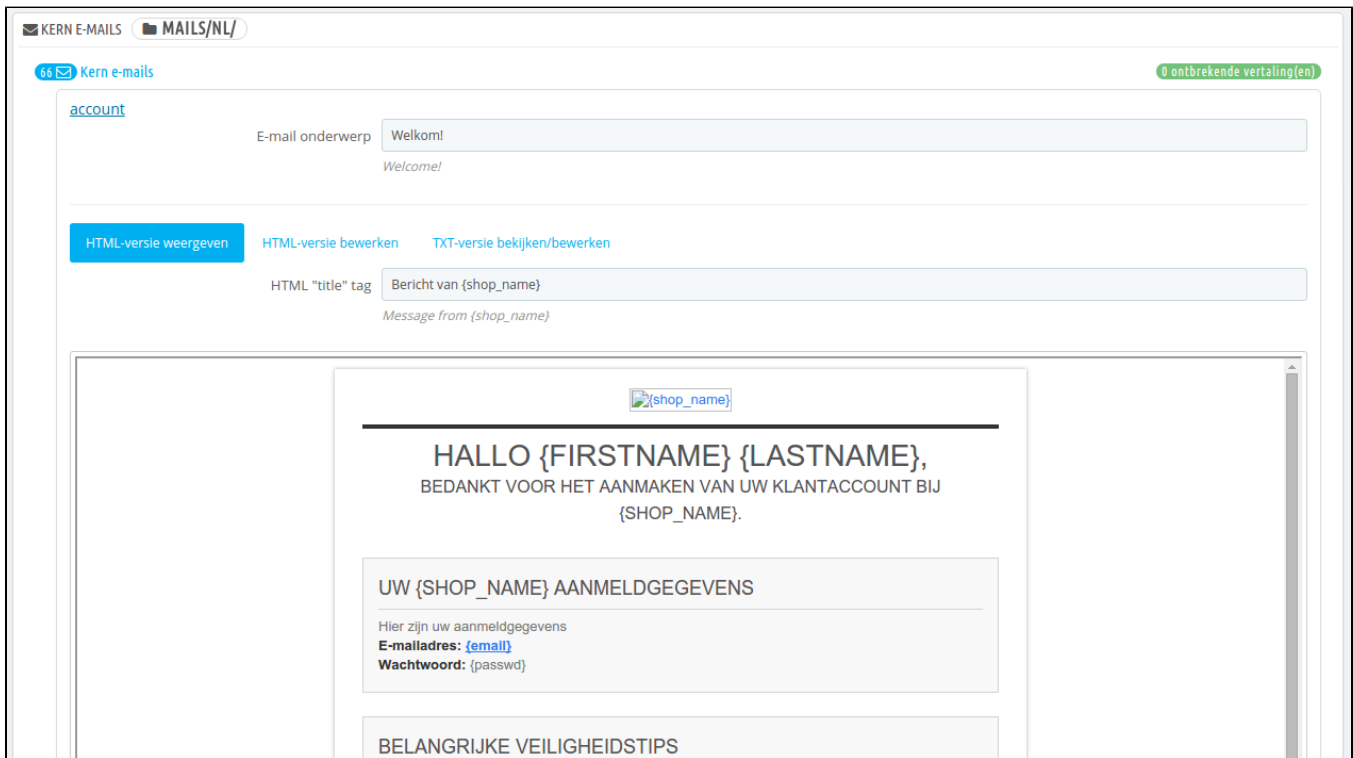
KERN E-MAILS MAILS/NL/

66 Kern e-mails

0 ontbrekende vertaling(en)

account

E-mail onderwerp Welkom!

Welcome!

HTML-versie weergeven HTML-versie bewerken TXT-versie bekijken/bewerken

HTML "title" tag Bericht van {shop_name}

Message from {shop_name}

{shop_name}

HALLO {FIRSTNAME} {LASTNAME},

BEDANKT VOOR HET AANMAKEN VAN UW KLANTACCOUNT BIJ {SHOP_NAME}.

UW {SHOP_NAME} AANMELDGEGEVENS

Hier zijn uw aanmeldgegevens

E-mailadres: {email}

Wachtwoord: {passwd}

BELANGRIJKE VEILIGHEIDSTIPS